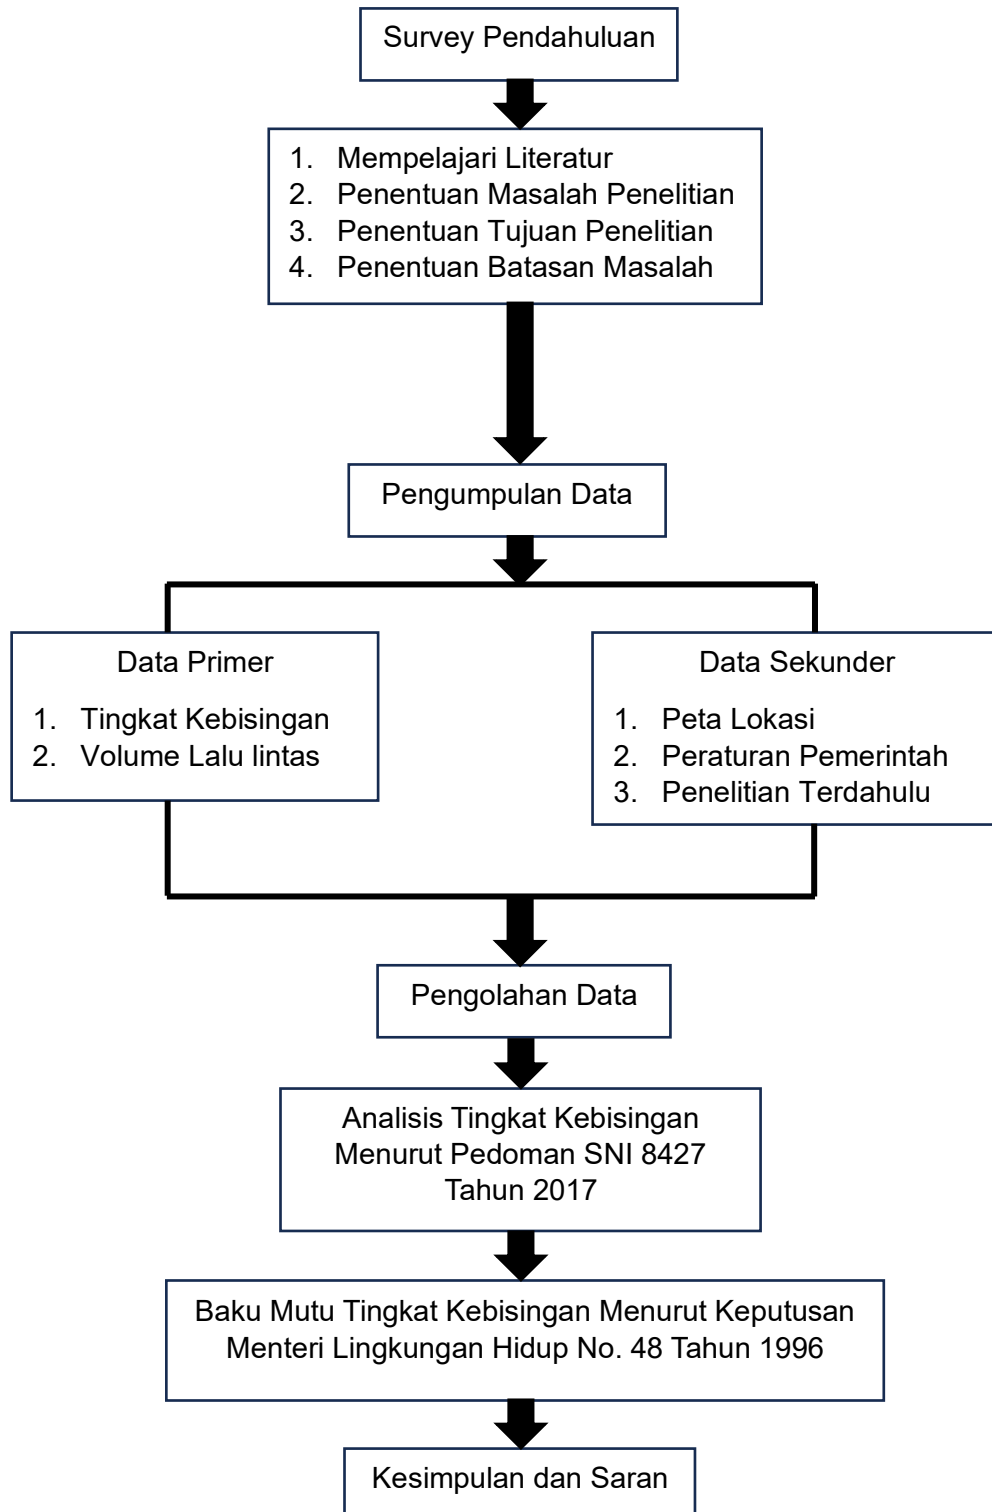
Survey Pendahuluan

1. Mempelajari Literatur
2. Penentuan Masalah Penelitian
3. Penentuan Tujuan Penelitian
4. Penentuan Batasan Masalah

Pengumpulan Data

Data Primer

1. Tingkat Kebisingan
2. Volume Lalu lintas

Data Sekunder

1. Peta Lokasi
2. Peraturan Pemerintah
3. Penelitian Terdahulu

Pengolahan Data

Analisis Tingkat Kebisingan Menurut Pedoman SNI 8427 Tahun 2017

Baku Mutu Tingkat Kebisingan Menurut Keputusan Menteri Lingkungan Hidup No. 48 Tahun 1996

Kesimpulan dan Saran